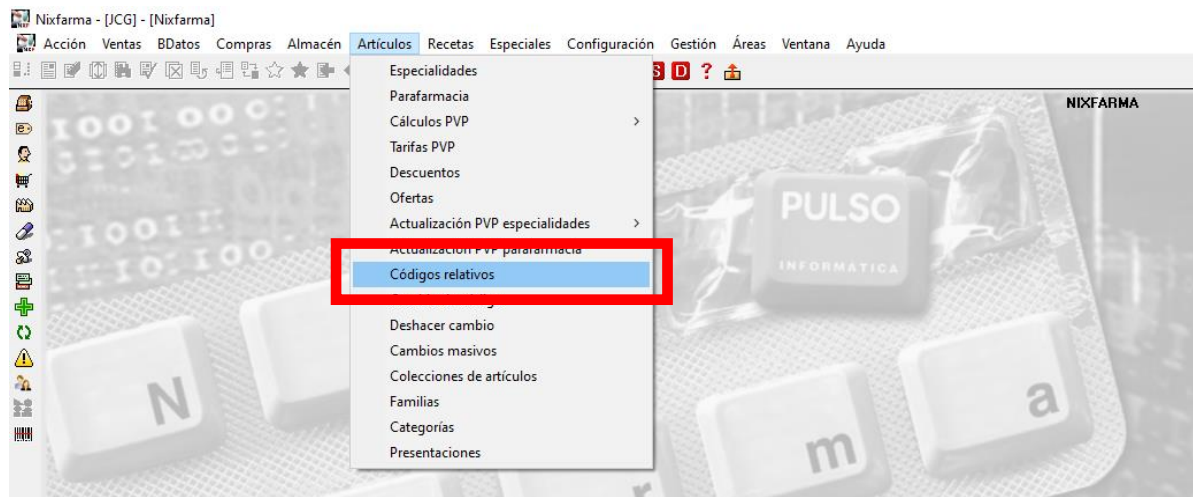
Nixfarma - [JCG] - [Nixfarma]

Acción Ventas BDatos Compras Almacén Artículos Recetas Especiales Configuración Gestión Áreas Ventana Ayuda

Especialidades
Parafarmacia
Cálculos PVP >
Tarifas PVP
Descuentos
Ofertas
Actualización PVP especialidades >
Actualización PVP parafarmacia
Códigos relativos
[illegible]
Deshacer cambio
Cambios masivos
Colecciones de artículos
Familias
Categorías
Presentaciones

NIXFARMA

PULSO
INFORMATICA

N
r
m
a